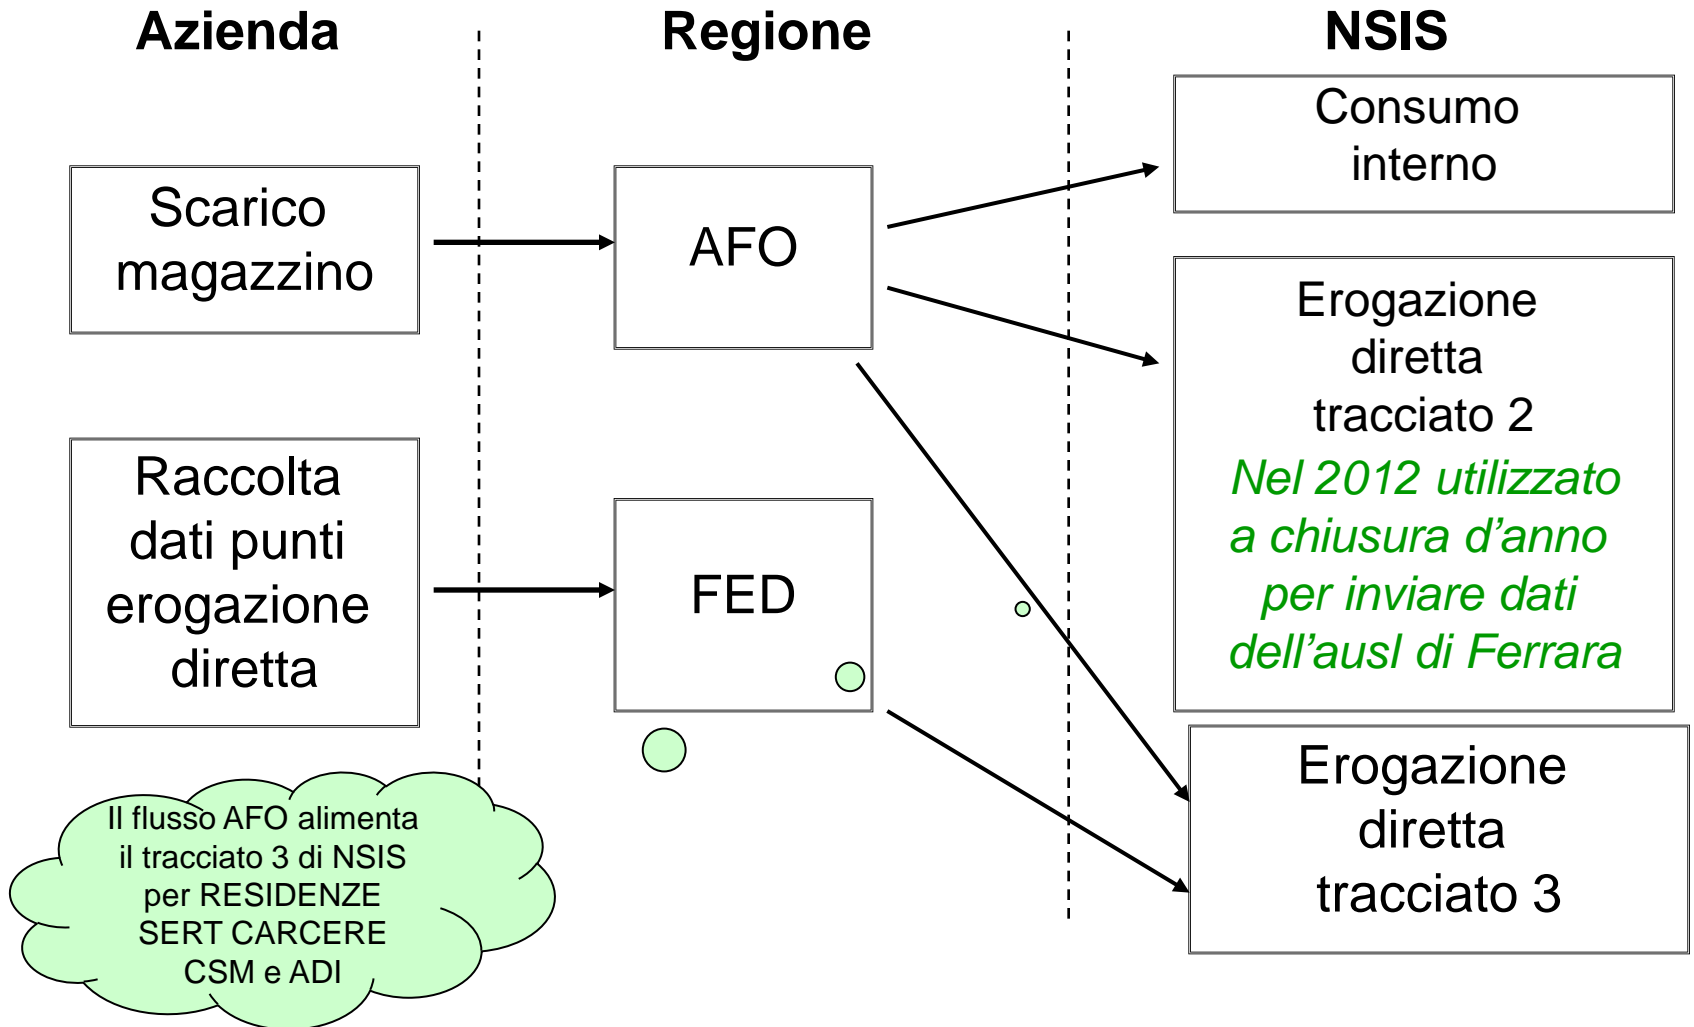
Azienda

Regione

NSIS

Scarico magazzino

AFO

Consumo interno

Erogazione diretta tracciato 2

Nel 2012 utilizzato a chiusura d’anno per inviare dati dell’ausl di Ferrara

Raccolta dati punti erogazione diretta

FED

Erogazione diretta tracciato 3

Il flusso AFO alimenta il tracciato 3 di NSIS per RESIDENZE SERT CARCERE CSM e ADI